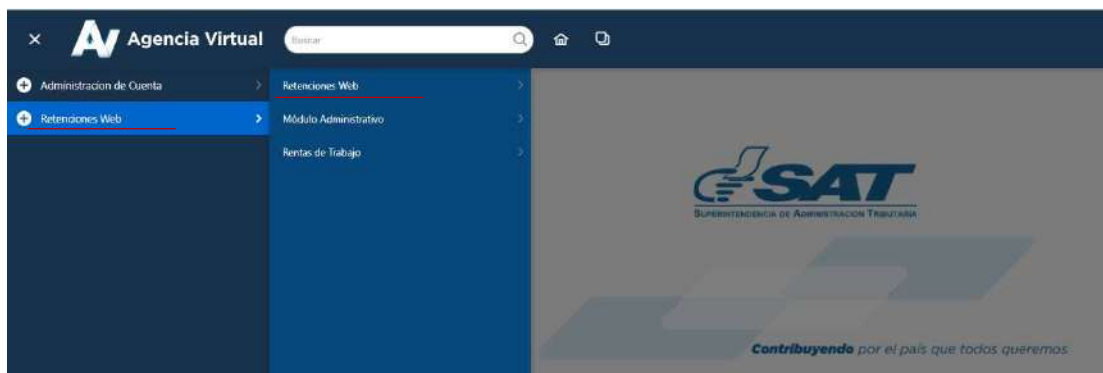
× AV Agencia Virtual

Buscar

Administracion de Cuenta

Retenciones Web

Retenciones Web

Módulo Administrativo

Rentas de Trabajo

SAT

Superintendencia de Administración Tributaria

Contribuyendo por el país que todos queremos